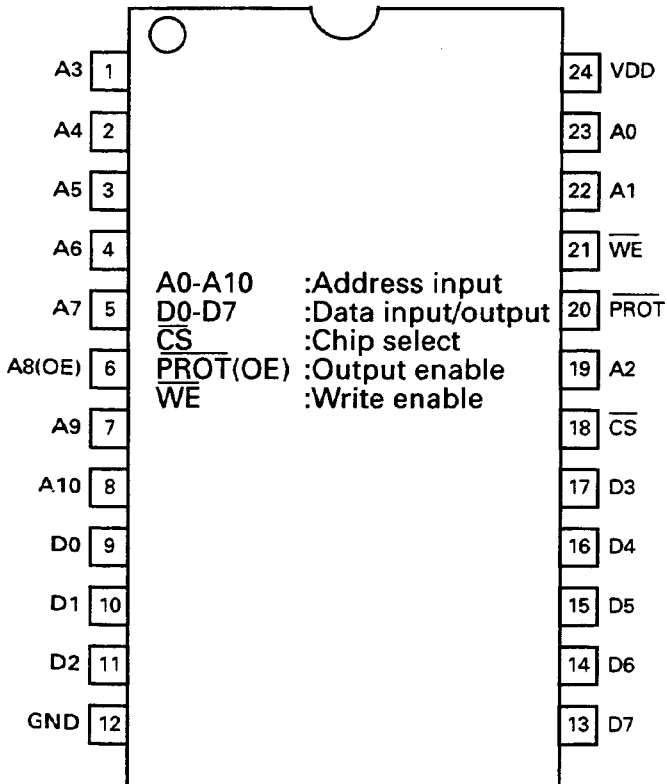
A3 1
A4 2
A5 3
A6 4
A7 5
A8(OE) 6
A9 7
A10 8
D0 9
D1 10
D2 11
GND 12

A0-A10 :Address input
D0-D7 :Data input/output
$\overline{CS}$ :Chip select
$\overline{PROT}$(OE) :Output enable
$\overline{WE}$ :Write enable

24 VDD
23 A0
22 A1
21 $\overline{WE}$
20 $\overline{PROT}$
19 A2
18 $\overline{CS}$
17 D3
16 D4
15 D5
14 D6
13 D7